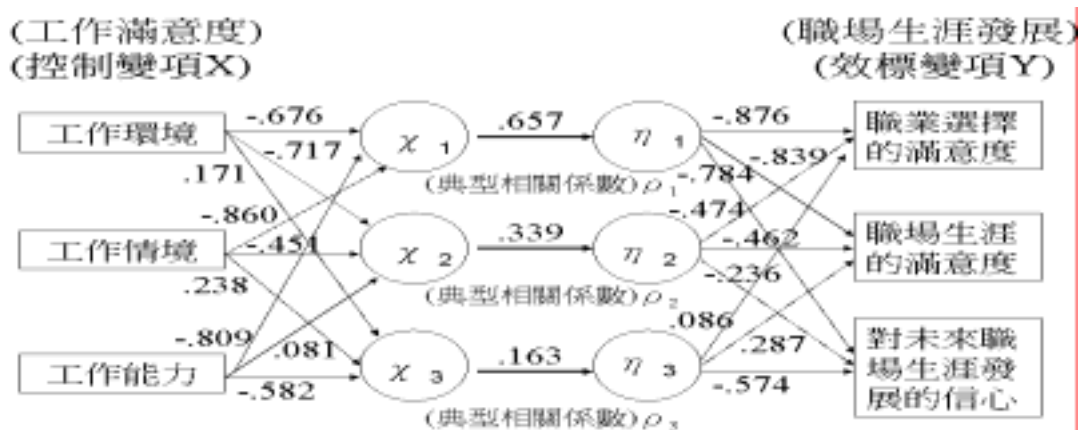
(工作滿意度)
(控制變項X)

(職場生涯發展)
(效標變項Y)

工作環境
工作情境
工作能力

-.676
-.717
.171
-.860
-.451
.238
-.809
.081
-.582

$\chi_1$
$\chi_2$
$\chi_3$

.657
.339
.163

(典型相關係數)$\rho_1$
(典型相關係數)$\rho_2$
(典型相關係數)$\rho_3$

$\eta_1$
$\eta_2$
$\eta_3$

-.876
-.839
-.784
-.474
-.462
-.236
.086
.287
-.574

職業選擇的滿意度
職場生涯的滿意度
對未來職場生涯發展的信心